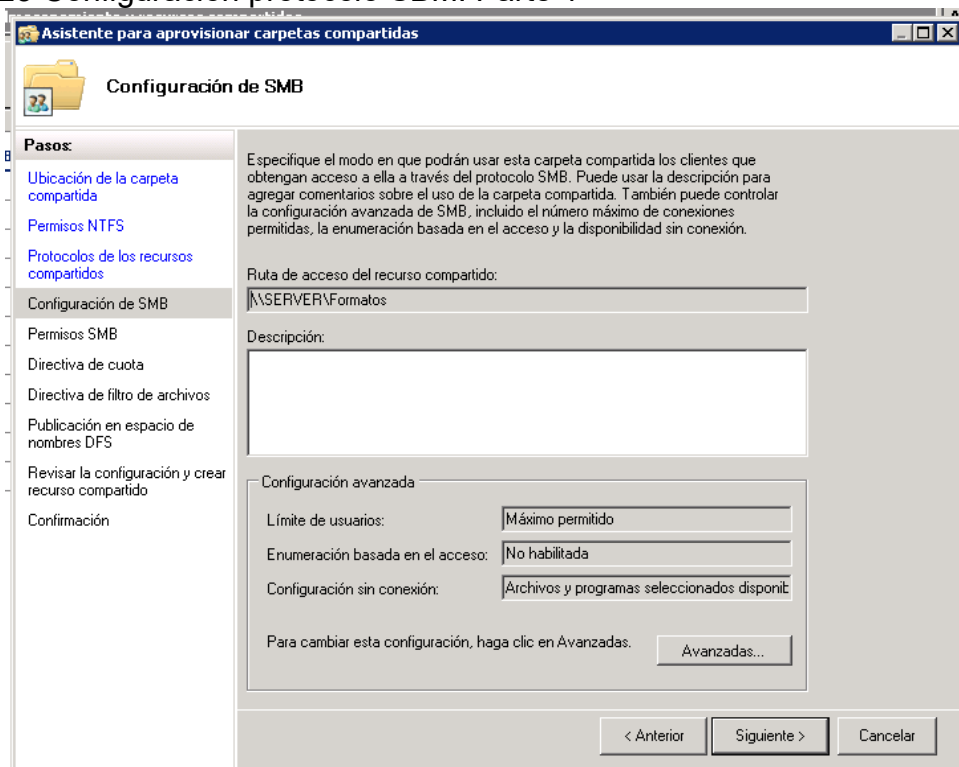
Asistente para aprovisionar carpetas compartidas

Configuración de SMB

Pasos:
Ubicación de la carpeta compartida
Permisos NTFS
Protocolos de los recursos compartidos
Configuración de SMB
Permisos SMB
Directiva de cuota
Directiva de filtro de archivos
Publicación en espacio de nombres DFS
Revisar la configuración y crear recurso compartido
Confirmación

Especifique el modo en que podrán usar esta carpeta compartida los clientes que obtengan acceso a ella a través del protocolo SMB. Puede usar la descripción para agregar comentarios sobre el uso de la carpeta compartida. También puede controlar la configuración avanzada de SMB, incluido el número máximo de conexiones permitidas, la enumeración basada en el acceso y la disponibilidad sin conexión.

Ruta de acceso del recurso compartido:
\\SERVER\Formatos

Descripción:

Configuración avanzada
Límite de usuarios: Máximo permitido
Enumeración basada en el acceso: No habilitada
Configuración sin conexión: Archivos y programas seleccionados disponib

Para cambiar esta configuración, haga clic en Avanzadas.
Avanzadas...

< Anterior
Siguiente >
Cancelar